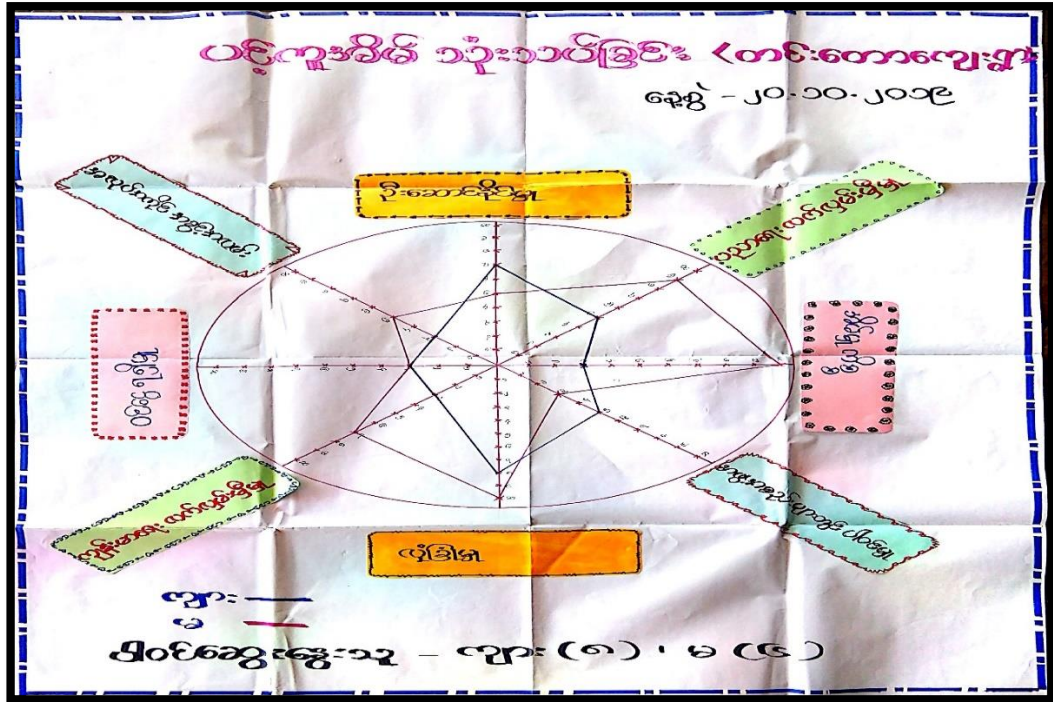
ပင့်ကူအိမ် သုံးသပ်ခြင်း (တင်းတောကျေးရွာ)

နေ့စွဲ - ၂၀.၁၀.၂၀၁၉

ဦးဆောင်မှု

အသိပညာ ဗဟုသုတ

ငွေကြေး

ပူးပေါင်းဆောင်ရွက်မှု

ကျန်းမာရေး

ကျေးရွာအဖွဲ့အစည်း

ပြင်ပအဖွဲ့အစည်း ချိတ်ဆက်မှု

လူမှုရေး

ကျား —

မ —

ပါဝင်ဆွေးနွေးသူ - ကျား (၈) ၊ မ (၆)